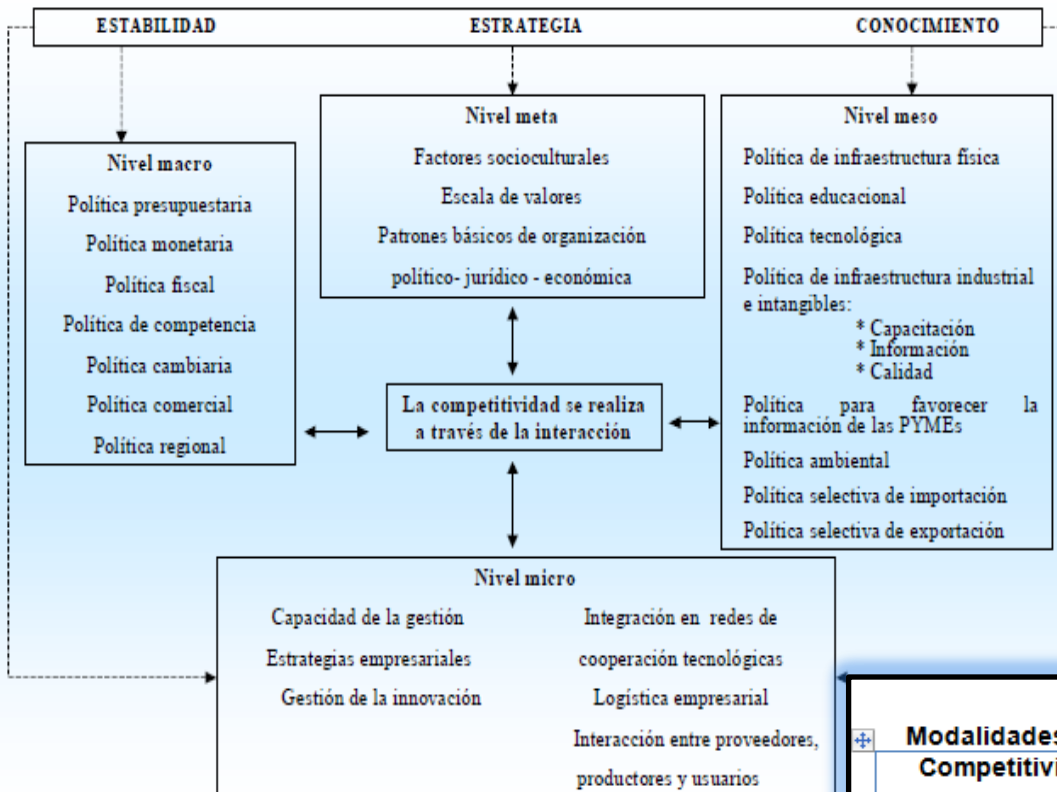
ESTABILIDAD ESTRATEGIA CONOCIMIENTO

Nivel macro
Política presupuestaria
Política monetaria
Política fiscal
Política de competencia
Política cambiaria
Política comercial
Política regional

Nivel meta
Factores socioculturales
Escala de valores
Patrones básicos de organización político- jurídico - económica

La competitividad se realiza a través de la interacción

Nivel meso
Política de infraestructura física
Política educacional
Política tecnológica
Política de infraestructura industrial e intangibles:
* Capacitación
* Información
* Calidad
Política para favorecer la información de las PYMEs
Política ambiental
Política selectiva de importación
Política selectiva de exportación

Nivel micro
Capacidad de la gestión
Estrategias empresariales
Gestión de la innovación
Integración en redes de cooperación tecnológicas
Logística empresarial
Interacción entre proveedores, productores y usuarios

Modalidades
Competitivi